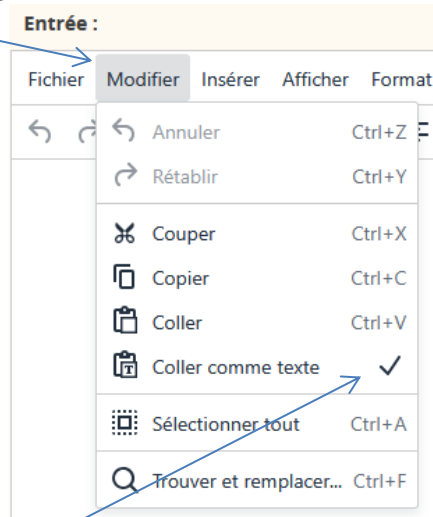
Entrée :

Fichier Modifier Insérer Afficher Format

Annuler Ctrl+Z
Rétablir Ctrl+Y
Couper Ctrl+X
Copier Ctrl+C
Coller Ctrl+V
Coller comme texte ✓
Sélectionner tout Ctrl+A
Trouver et remplacer... Ctrl+F